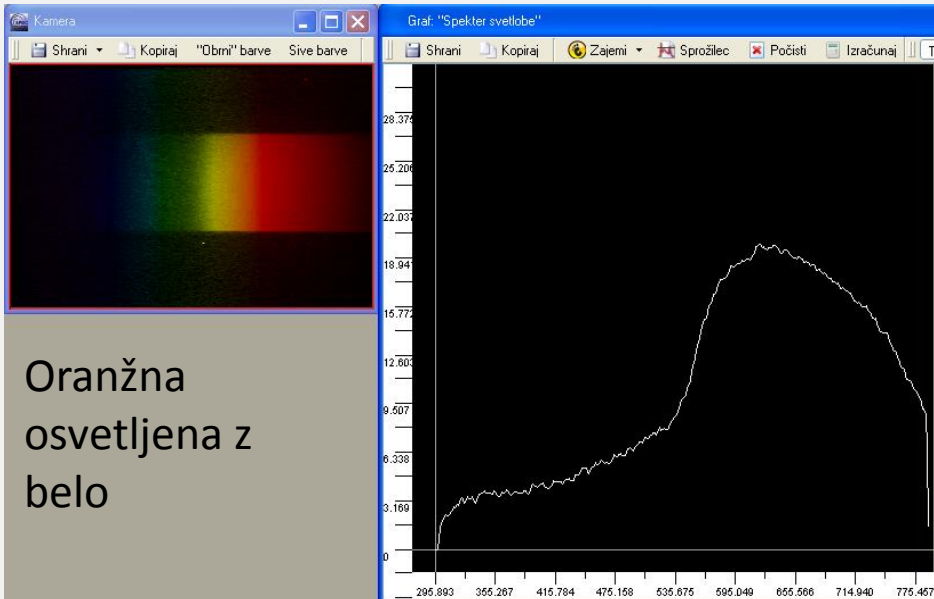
Kamera

Shrani Kopiraj "Obrni" barve Sive barve

Oranžna osvetljena z belo

Graf: "Spekter svetlobe"

Shrani Kopiraj Zajemi Sprožilec Počisti Izračunaj T

28.375
25.206
22.037
18.941
15.772
12.603
9.507
6.338
3.169
0

295.893 355.267 415.784 475.158 535.675 595.049 655.566 714.940 775.457